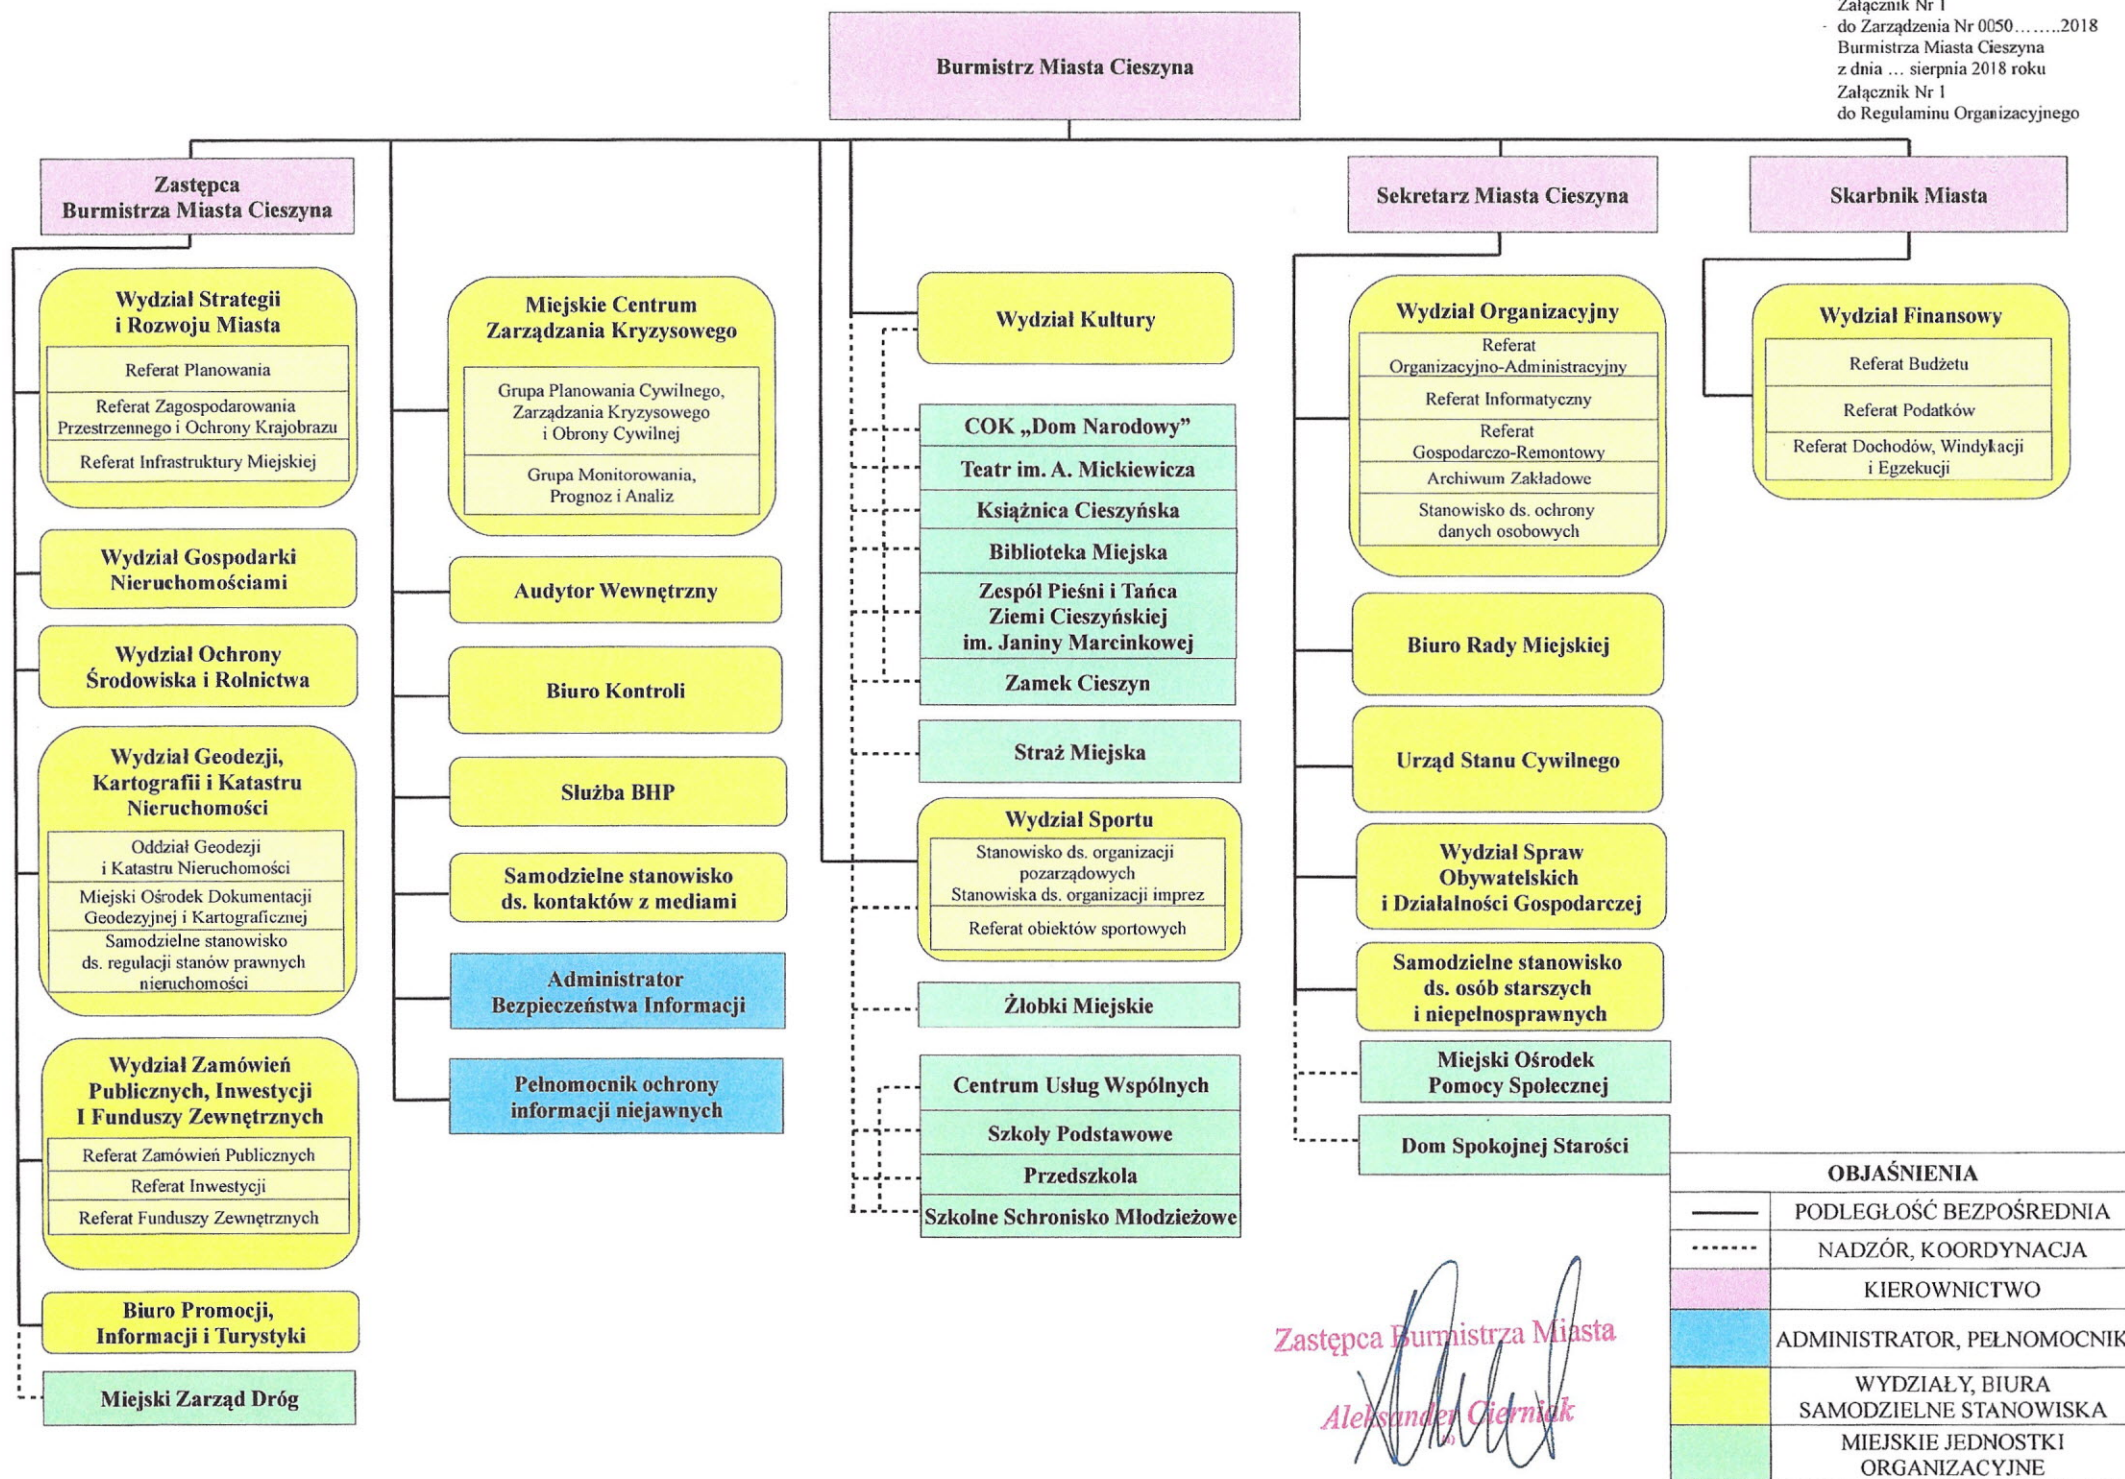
Załącznik Nr 1
- do Zarządzenia Nr 0050……..2018
Burmistrza Miasta Cieszyna
z dnia … sierpnia 2018 roku
Załącznik Nr 1
do Regulaminu Organizacyjnego

Burmistrz Miasta Cieszyna

Zastępca Burmistrza Miasta Cieszyna

Wydział Strategii i Rozwoju Miasta
Referat Planowania
Referat Zagospodarowania Przestrzennego i Ochrony Krajobrazu
Referat Infrastruktury Miejskiej

Wydział Gospodarki Nieruchomościami

Wydział Ochrony Środowiska i Rolnictwa

Wydział Geodezji, Kartografii i Katastru Nieruchomości
Oddział Geodezji i Katastru Nieruchomości
Miejski Ośrodek Dokumentacji Geodezyjnej i Kartograficznej
Samodzielne stanowisko ds. regulacji stanów prawnych nieruchomości

Wydział Zamówień Publicznych, Inwestycji I Funduszy Zewnętrznych
Referat Zamówień Publicznych
Referat Inwestycji
Referat Funduszy Zewnętrznych

Biuro Promocji, Informacji i Turystyki

Miejski Zarząd Dróg

Miejskie Centrum Zarządzania Kryzysowego
Grupa Planowania Cywilnego, Zarządzania Kryzysowego i Obrony Cywilnej
Grupa Monitorowania, Prognoz i Analiz

Audytor Wewnętrzny

Biuro Kontroli

Służba BHP

Samodzielne stanowisko ds. kontaktów z mediami

Administrator Bezpieczeństwa Informacji

Pełnomocnik ochrony informacji niejawnych

Wydział Kultury

COK „Dom Narodowy”
Teatr im. A. Mickiewicza
Książnica Cieszyńska
Biblioteka Miejska
Zespół Pieśni i Tańca Ziemi Cieszyńskiej im. Janiny Marcinkowej
Zamek Cieszyn

Straż Miejska

Wydział Sportu
Stanowisko ds. organizacji pozarządowych
Stanowiska ds. organizacji imprez
Referat obiektów sportowych

Żłobki Miejskie

Centrum Usług Wspólnych
Szkoły Podstawowe
Przedszkola
Szkolne Schronisko Młodzieżowe

Sekretarz Miasta Cieszyna

Wydział Organizacyjny
Referat Organizacyjno-Administracyjny
Referat Informatyczny
Referat Gospodarczo-Remontowy
Archiwum Zakładowe
Stanowisko ds. ochrony danych osobowych

Biuro Rady Miejskiej

Urząd Stanu Cywilnego

Wydział Spraw Obywatelskich i Działalności Gospodarczej

Samodzielne stanowisko ds. osób starszych i niepełnosprawnych

Miejski Ośrodek Pomocy Społecznej

Dom Spokojnej Starości

Skarbnik Miasta

Wydział Finansowy
Referat Budżetu
Referat Podatków
Referat Dochodów, Windykacji i Egzekucji

OBJAŚNIENIA
PODLEGŁOŚĆ BEZPOŚREDNIA
NADZÓR, KOORDYNACJA
KIEROWNICTWO
ADMINISTRATOR, PEŁNOMOCNIK
WYDZIAŁY, BIURA SAMODZIELNE STANOWISKA
MIEJSKIE JEDNOSTKI ORGANIZACYJNE

Zastępca Burmistrza Miasta
Aleksander Ciernia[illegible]